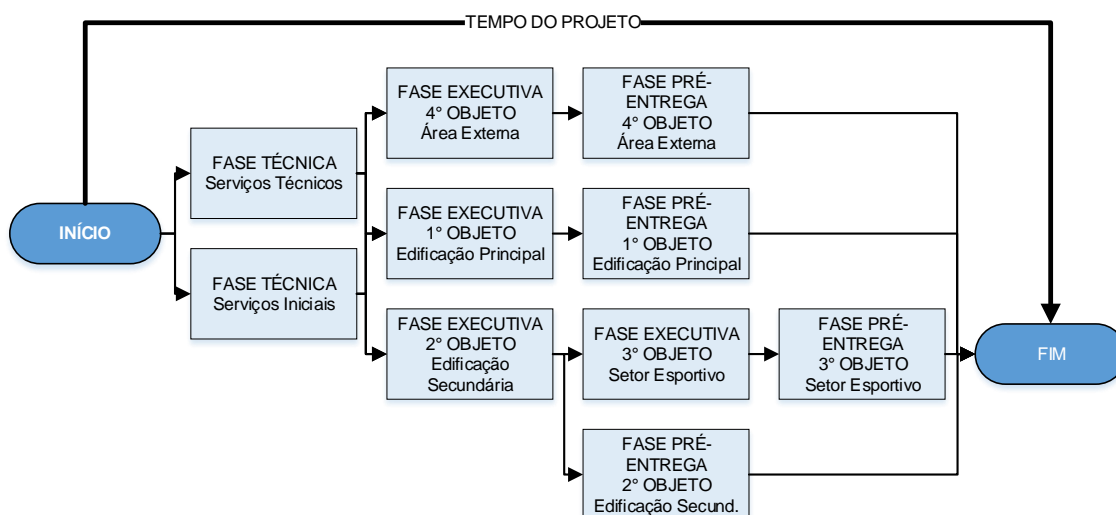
TEMPO DO PROJETO

INÍCIO

FASE TÉCNICA
Serviços Técnicos

FASE TÉCNICA
Serviços Iniciais

FASE EXECUTIVA
4° OBJETO
Área Externa

FASE EXECUTIVA
1° OBJETO
Edificação Principal

FASE EXECUTIVA
2° OBJETO
Edificação
Secundária

FASE PRÉ-ENTREGA
4° OBJETO
Área Externa

FASE PRÉ-ENTREGA
1° OBJETO
Edificação Principal

FASE EXECUTIVA
3° OBJETO
Setor Esportivo

FASE PRÉ-ENTREGA
2° OBJETO
Edificação Secund.

FASE PRÉ-ENTREGA
3° OBJETO
Setor Esportivo

FIM